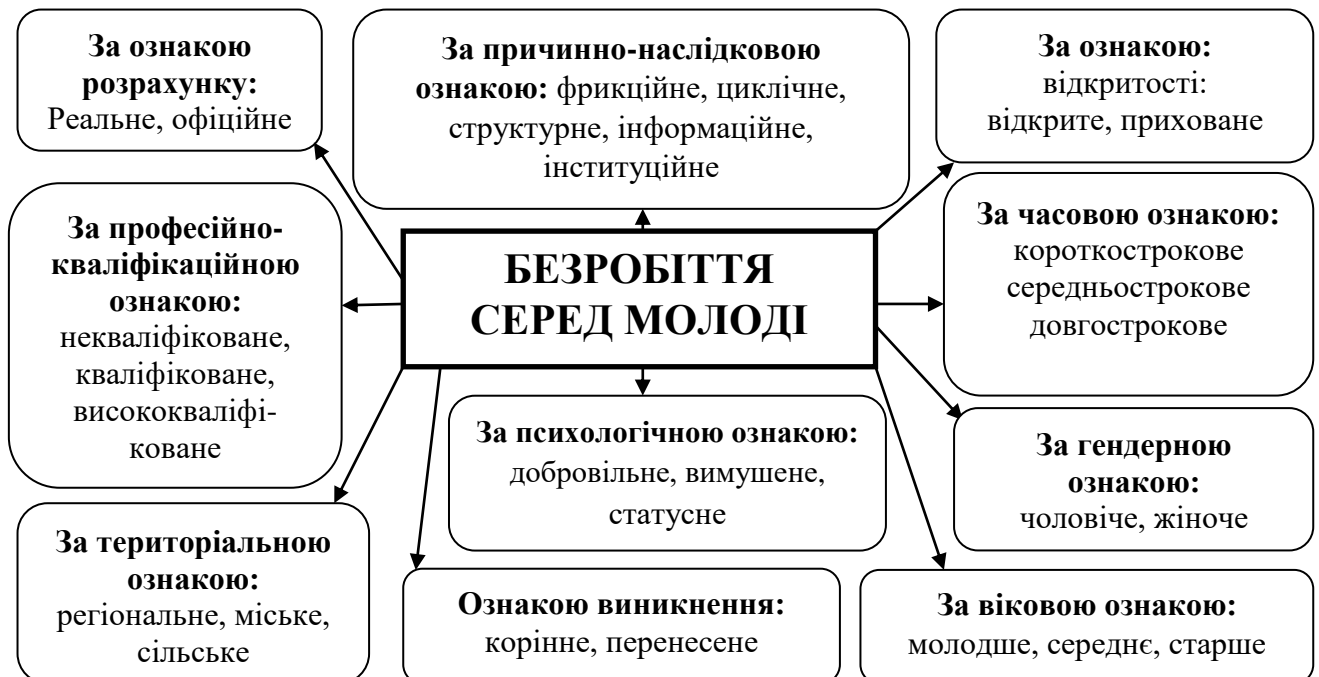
За ознакою розрахунку: Реальне, офіційне

За причинно-наслідковою ознакою: фрикційне, циклічне, структурне, інформаційне, інституційне

За ознакою: відкритості: відкрите, приховане

За професійно-кваліфікаційною ознакою: некваліфіковане, кваліфіковане, висококваліфіковане

БЕЗРОБІТТЯ СЕРЕД МОЛОДІ

За часовою ознакою: короткострокове середньострокове довгострокове

За психологічною ознакою: добровільне, вимушене, статусне

За гендерною ознакою: чоловіче, жіноче

За територіальною ознакою: регіональне, міське, сільське

Ознакою виникнення: корінне, перенесене

За віковою ознакою: молодше, середнє, старше